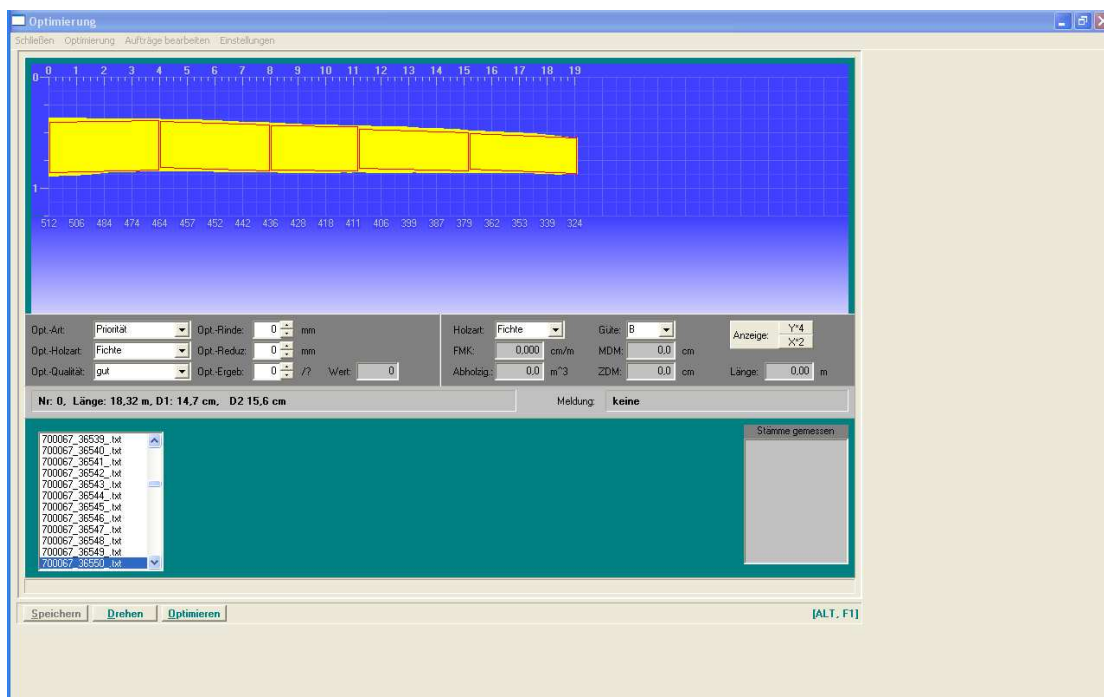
Optimierung

Schließen Optimierung Aufträge bearbeiten Einstellungen

0 1 2 3 4 5 6 7 8 9 10 11 12 13 14 15 16 17 18 19

0

1

512 506 484 474 464 457 452 442 436 428 418 411 406 399 387 379 362 353 339 324

Opt.-Art: Priorität Opt.-Rinde: 0 mm
Opt.-Holzart: Fichte Opt.-Reduz: 0 mm
Opt.-Qualität: gut Opt.-Ergeb: 0 /? Wert: 0

Holzart: Fichte Güte: B
FMK: 0,000 cm/m MDM: 0,0 cm
Abholzig.: 0,0 m^3 ZDM: 0,0 cm

Anzeige: Y*4 X*2
Länge: 0,00 m

Nr: 0, Länge: 18,32 m, D1: 14,7 cm, D2 15,6 cm

Meldung: keine

700067_36539_.txt
700067_36540_.txt
700067_36541_.txt
700067_36542_.txt
700067_36543_.txt
700067_36544_.txt
700067_36545_.txt
700067_36546_.txt
700067_36547_.txt
700067_36548_.txt
700067_36549_.txt
700067_36550_.txt

Stämme gemessen

Speichern Drehen Optimieren

[ALT, F1]